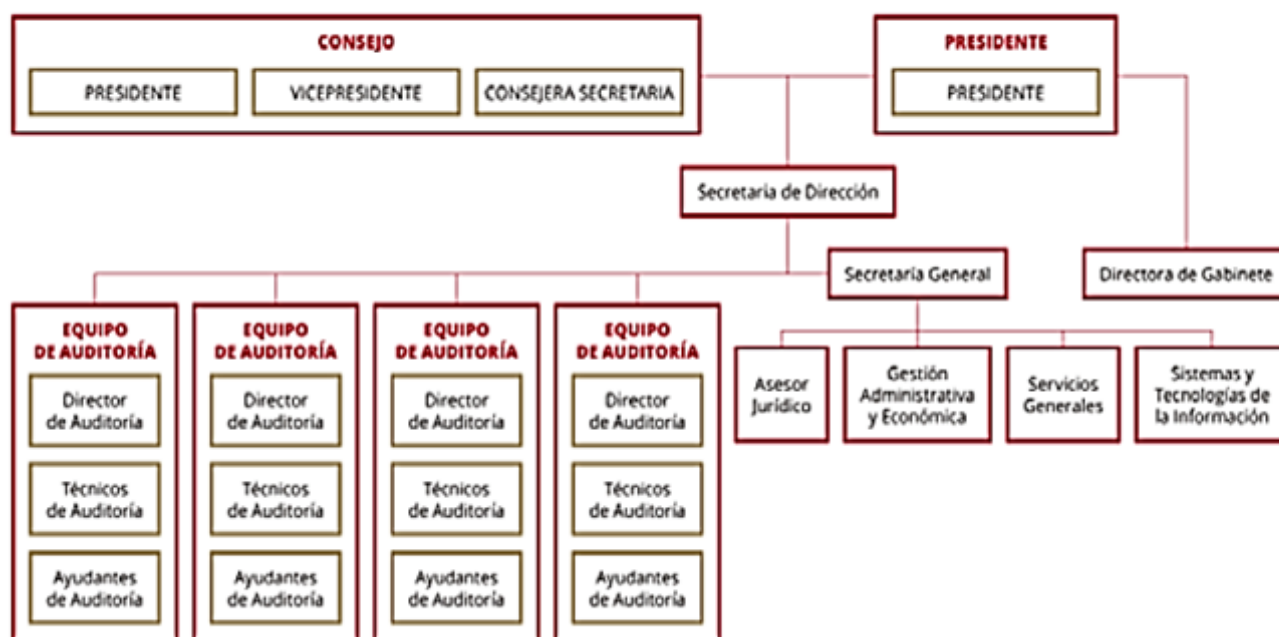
CONSEJO

PRESIDENTE

VICEPRESIDENTE

CONSEJERA SECRETARIA

PRESIDENTE

PRESIDENTE

Secretaría de Dirección

Secretaría General

Directora de Gabinete

EQUIPO DE AUDITORÍA

Director de Auditoría

Técnicos de Auditoría

Ayudantes de Auditoría

EQUIPO DE AUDITORÍA

Director de Auditoría

Técnicos de Auditoría

Ayudantes de Auditoría

EQUIPO DE AUDITORÍA

Director de Auditoría

Técnicos de Auditoría

Ayudantes de Auditoría

EQUIPO DE AUDITORÍA

Director de Auditoría

Técnicos de Auditoría

Ayudantes de Auditoría

Asesor Jurídico

Gestión Administrativa y Económica

Servicios Generales

Sistemas y Tecnologías de la Información